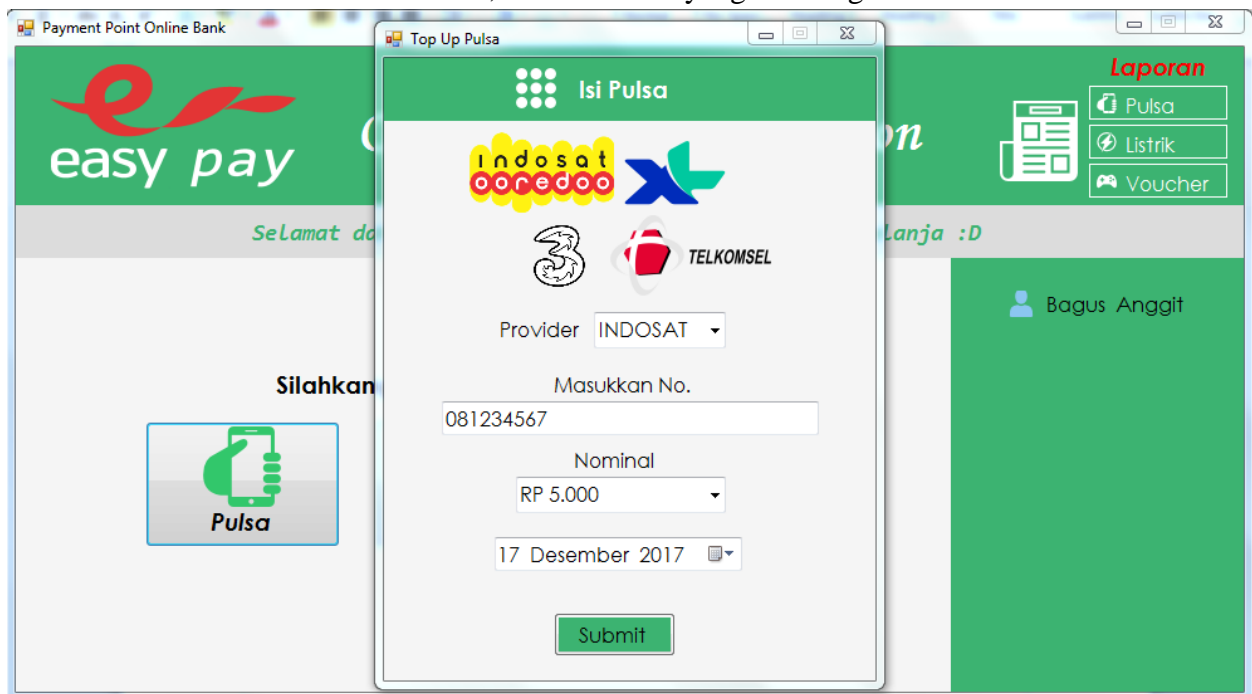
Payment Point Online Bank

easy pay

Laporan

Pulsa

Listrik

Voucher

Selamat da

lanja :D

Bagus Anggit

Silahkan

Pulsa

Top Up Pulsa

Isi Pulsa

indosat ooredoo

XL

3

TELKOMSEL

Provider INDOSAT

Masukkan No.

081234567

Nominal

RP 5.000

17 Desember 2017

Submit